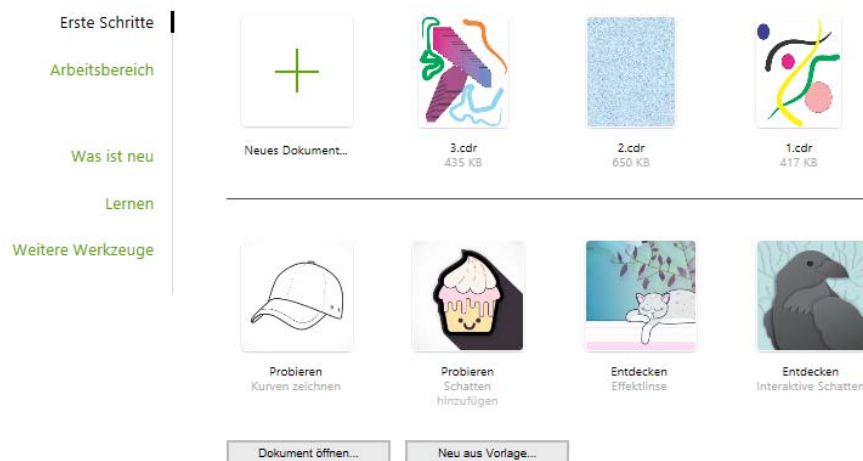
Erste Schritte

Arbeitsbereich

Was ist neu

Lernen

Weitere Werkzeuge

Neues Dokument...

3.cdr
435 KB

2.cdr
650 KB

1.cdr
417 KB

Probieren
Kurven zeichnen

Probieren
Schatten hinzufügen

Entdecken
Effektlinse

Entdecken
Interaktive Schatten

Dokument öffnen...

Neu aus Vorlage...